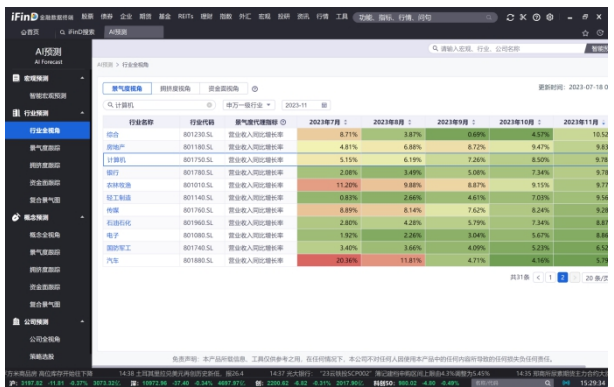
iFinD 金融数据终端 股票 债券 企业 期货 基金 REITs 理财 指数 外汇 宏观 投研 资讯 行情 工具 功能、指标、行情、问句

会首页 iFinD搜索 AI预测

AI预测
AI Forecast

宏观预测
智能宏观预测
行业预测
行业全视角
景气度跟踪
拥挤度跟踪
资金面跟踪
复合景气图
概念预测
概念全视角
景气度跟踪
拥挤度跟踪
资金面跟踪
复合景气图
公司预测
公司全视角
策略选股

请输入名称、行业、公司名称 智能

AI预测 > 行业全视角

景气度视角 拥挤度视角 资金面视角

更新时间：2023-07-18 0

计算机 申万一级行业 2023-11

| 行业名称 | 行业代码 | 景气度代理指标 | 2023年7月 | 2023年8月 | 2023年9月 | 2023年10月 | 2023年11月 |
|---|---|---|---|---|---|---|---|
| 综合 | 801230.SL | 营业收入同比增长率 | 8.71% | 3.87% | 0.69% | 4.57% | 10.5 |
| 房地产 | 801180.SL | 营业收入同比增长率 | 4.81% | 6.88% | 8.72% | 9.47% | 9.8 |
| 计算机 | 801750.SL | 营业收入同比增长率 | 5.15% | 6.19% | 7.26% | 8.50% | 9.7 |
| 银行 | 801780.SL | 营业收入同比增长率 | 2.08% | 3.49% | 5.08% | 7.34% | 9.7 |
| 农林牧渔 | 801010.SL | 营业收入同比增长率 | 11.20% | 9.88% | 8.87% | 9.15% | 9.7 |
| 轻工制造 | 801140.SL | 营业收入同比增长率 | 0.43% | 2.66% | 4.61% | 7.03% | 9.5 |
| 传媒 | 801760.SL | 营业收入同比增长率 | 8.89% | 8.14% | 7.62% | 8.24% | 9.2 |
| 石油石化 | 801960.SL | 营业收入同比增长率 | 2.80% | 4.28% | 5.79% | 7.34% | 8.8 |
| 电子 | 801080.SL | 营业收入同比增长率 | 1.92% | 2.26% | 3.04% | 5.67% | 8.8 |
| 国防军工 | 801740.SL | 营业收入同比增长率 | 3.40% | 3.66% | 4.09% | 5.23% | 6.5 |
| 汽车 | 801880.SL | 营业收入同比增长率 | 20.36% | 11.81% | 4.71% | 4.16% | 5.7 |

共31条 < 1 2 > 20条/页

免责声明：本产品所载信息、工具仅供参考之用，在任何情况下，本公司不对任何人因使用本产品中的任何内容所导致的任何损失负任何责任。

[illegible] 3187.82 -11.81 -0.37% 3073.32亿 10972.96 -37.40 -0.34% 4697.97亿 2200.62 -6.62 -0.30% 15:29:34